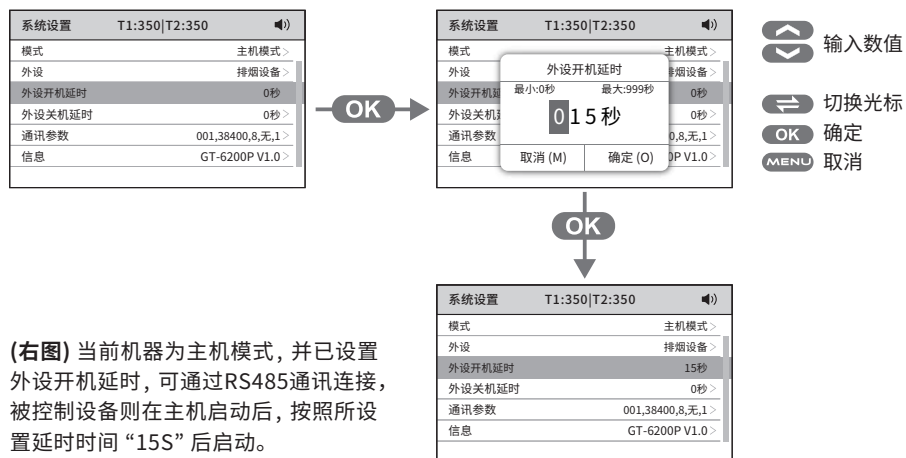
系统设置 T1:350|T2:350

| 模式 | 主机模式 > |
|---|---|
| 外设 | 排烟设备 > |
| 外设开机延时 | 0秒 > |
| 外设关机延时 | 0秒 > |
| 通讯参数 | 001,38400,8,无,1 > |
| 信息 | GT-6200P V1.0 > |

OK

系统设置 T1:350|T2:350

模式 主机模式 >
外设 排烟设备 >
外设开机延 0秒 >
外设关机延 0秒 >
通讯参数 0,8,无,1 >
信息 0P V1.0 >

外设开机延时
最小:0秒 最大:999秒
015秒
取消 (M) 确定 (O)

输入数值
切换光标
OK 确定
MENU 取消

OK

系统设置 T1:350|T2:350

| 模式 | 主机模式 > |
|---|---|
| 外设 | 排烟设备 > |
| 外设开机延时 | 15秒 |
| 外设关机延时 | 0秒 > |
| 通讯参数 | 001,38400,8,无,1 > |
| 信息 | GT-6200P V1.0 > |

(右图) 当前机器为主机模式, 并已设置外设开机延时, 可通过RS485通讯连接, 被控制设备则在主机启动后, 按照所设置延时时间 “15S” 后启动。